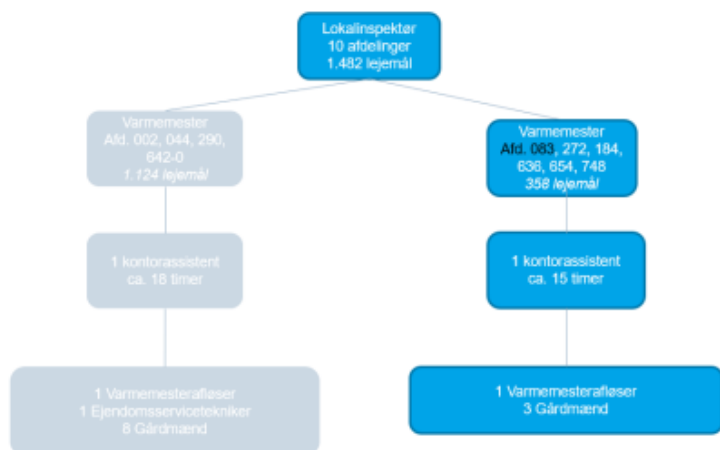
Lokalinspektør
10 afdelinger
1.482 lejemål

Varmemester
Afd. 002, 044, 290, 642-0
1.124 lejemål

1 kontorassistent
ca. 18 timer

1 Varmemesterafløser
1 Ejendomsservicetekniker
8 Gårdmænd

Varmemester
Afd. 083, 272, 184, 636, 654, 748
358 lejemål

1 kontorassistent
ca. 15 timer

1 Varmemesterafløser
3 Gårdmænd